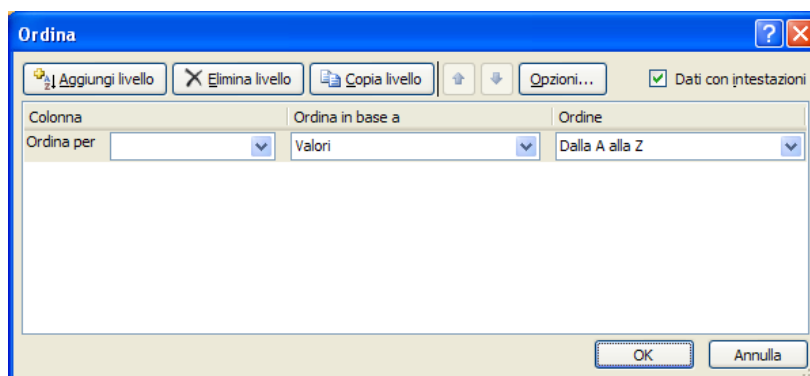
Ordina

Aggiungi livello | Elimina livello | Copia livello | Opzioni... | Dati con intestazioni

| Colonna | Ordina in base a | Ordine |
|---|---|---|
| Ordina per | Valori | Dalla A alla Z |

OK | Annulla